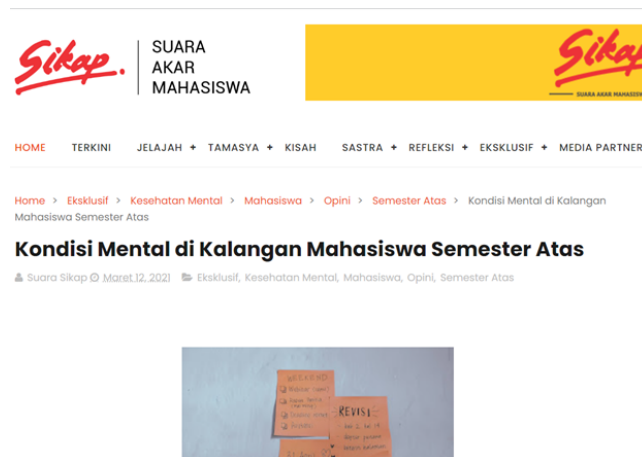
Sikap. SUARA AKAR MAHASISWA

Sikap. SUARA AKAR MAHASISW

HOME TERKINI JELAJAH + TAMASYA + KISAH SASTRA + REFLEKSI + EKSKLUSIF + MEDIA PARTNER

Home > Eksklusif > Kesehatan Mental > Mahasiswa > Opini > Semester Atas > Kondisi Mental di Kalangan Mahasiswa Semester Atas

Kondisi Mental di Kalangan Mahasiswa Semester Atas

Suara Sikap Maret 12, 2021 Eksklusif, Kesehatan Mental, Mahasiswa, Opini, Semester Atas

REVISI